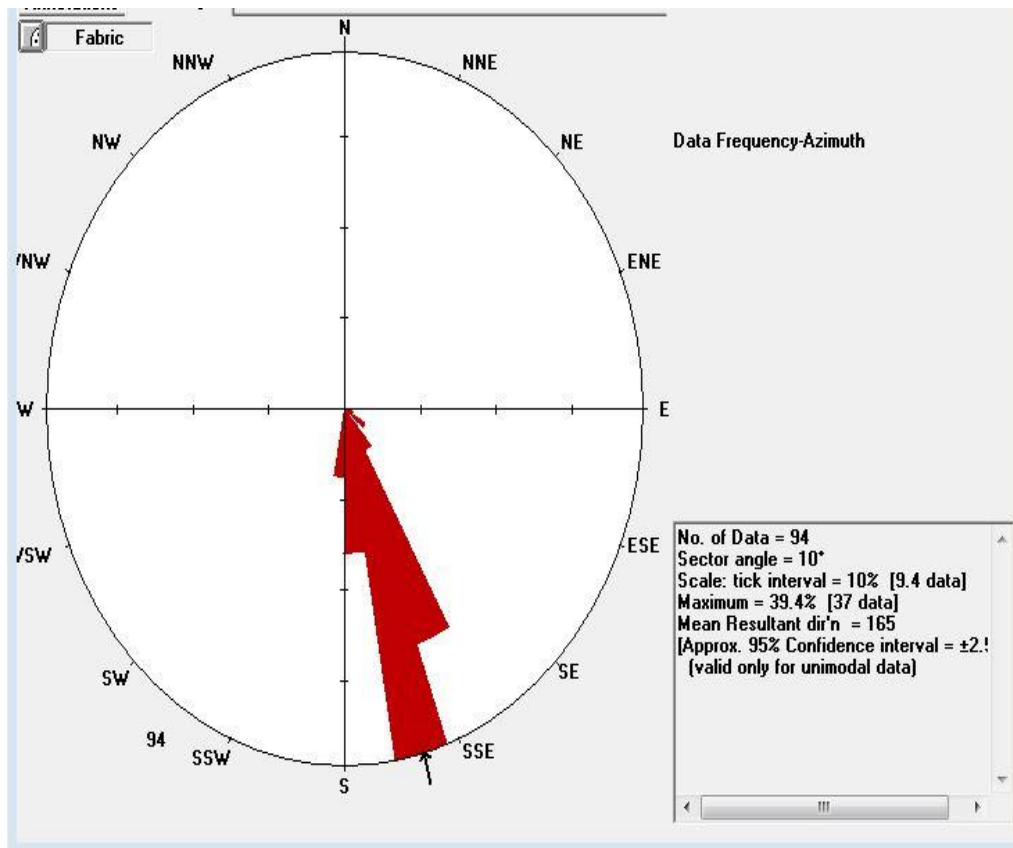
Fabric

N
NNE
NNW
NW
NE
Data Frequency-Azimuth
ENE
/NW
W
E
/SW
ESE
SW
SE
94
SSW
SSE
S

No. of Data = 94
Sector angle = 10°
Scale: tick interval = 10% [9.4 data]
Maximum = 39.4% [37 data]
Mean Resultant dir'n = 165
[Approx. 95% Confidence interval = ±2.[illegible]
(valid only for unimodal data)